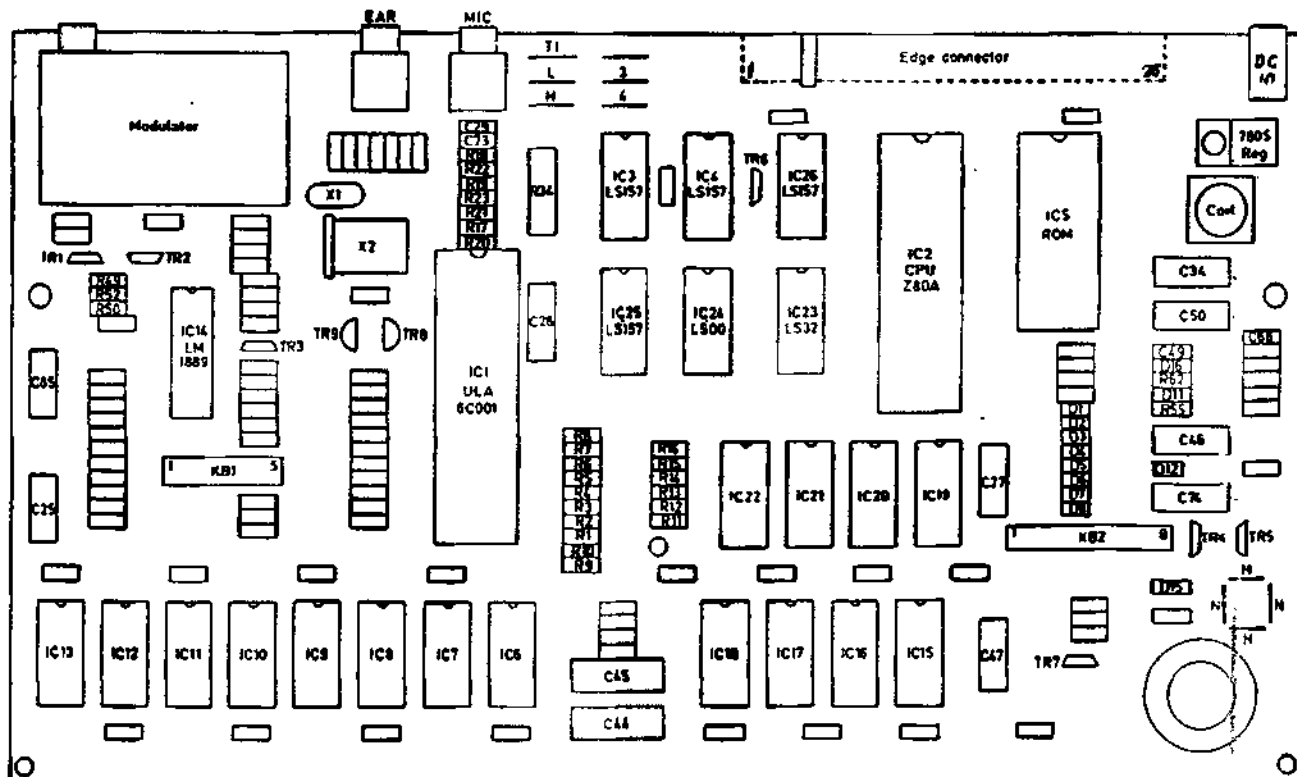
EAR
MIC
T1
L
H
3
4
Edge connector
1
28
DC
in
Modulator
C24
C73
R18
R22
R19
R23
R21
R17
R20
R24
IC3
LS157
IC4
LS157
TR6
IC26
LS157
IC2
CPU
Z80A
IC5
ROM
7805
Reg
Coil
X1
X2
TR1
TR2
R49
R52
R50
IC14
LM
1889
TR3
TR9
TR8
IC1
ULA
6C001
C28
IC25
LS157
IC24
LS00
IC23
LS32
C34
C50
C68
C49
D16
R62
D11
R55
C65
C46
C76
D12
D1
D2
D3
D4
D5
D6
D7
D8
R6
R7
R8
R5
R4
R3
R2
R1
R10
R9
R16
R15
R14
R13
R12
R11
IC22
IC21
IC20
IC19
C27
KB1
1
5
KB2
1
8
TR4
TR5
C25
IC13
IC12
IC11
IC10
IC9
IC8
IC7
IC6
C45
C44
IC18
IC17
IC16
IC15
C47
TR7
D15
N
N
N
N